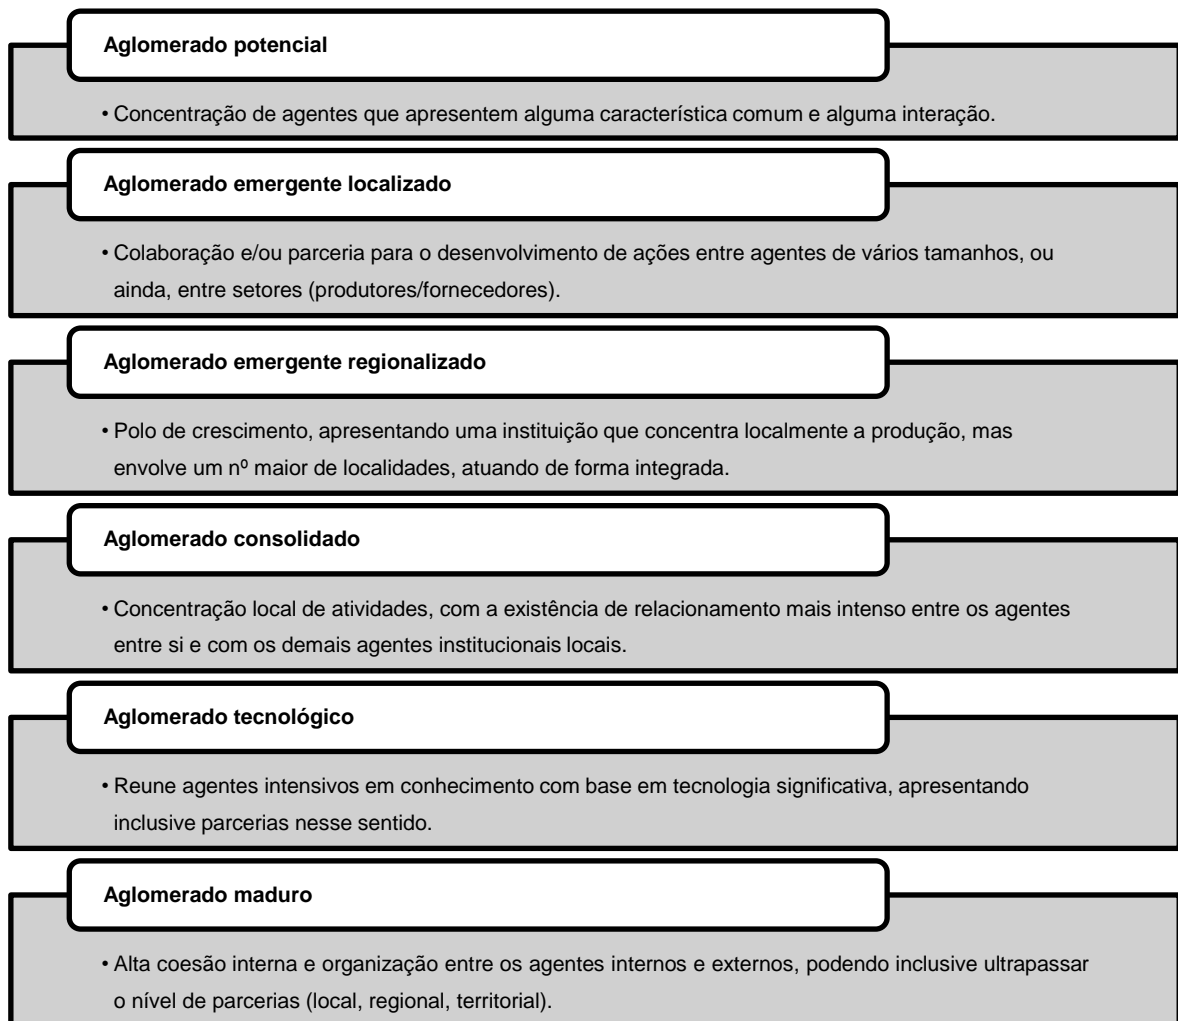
Aglomerado potencial

• Concentração de agentes que apresentem alguma característica comum e alguma interação.

Aglomerado emergente localizado

• Colaboração e/ou parceria para o desenvolvimento de ações entre agentes de vários tamanhos, ou ainda, entre setores (produtores/fornecedores).

Aglomerado emergente regionalizado

• Polo de crescimento, apresentando uma instituição que concentra localmente a produção, mas envolve um nº maior de localidades, atuando de forma integrada.

Aglomerado consolidado

• Concentração local de atividades, com a existência de relacionamento mais intenso entre os agentes entre si e com os demais agentes institucionais locais.

Aglomerado tecnológico

• Reune agentes intensivos em conhecimento com base em tecnologia significativa, apresentando inclusive parcerias nesse sentido.

Aglomerado maduro

• Alta coesão interna e organização entre os agentes internos e externos, podendo inclusive ultrapassar o nível de parcerias (local, regional, territorial).